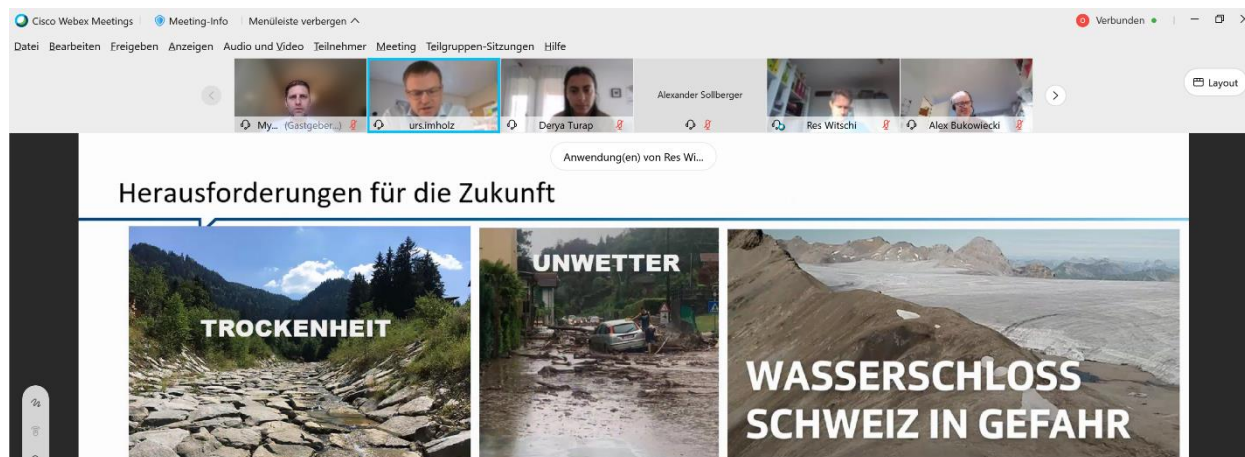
Cisco Webex Meetings | Meeting-Info | Menüleiste verbergen ^

Verbunden

Datei Bearbeiten Freigeben Anzeigen Audio und Video Teilnehmer Meeting Teilgruppen-Sitzungen Hilfe

Layout

My... (Gastgeber...)

urs.imholz

Derya Turap

Alexander Sollberger

Res Witschi

Alex Bukowiecki

Anwendung(en) von Res Wi...

Herausforderungen für die Zukunft

TROCKENHEIT

UNWETTER

WASSERSCHLOSS SCHWEIZ IN GEFAHR